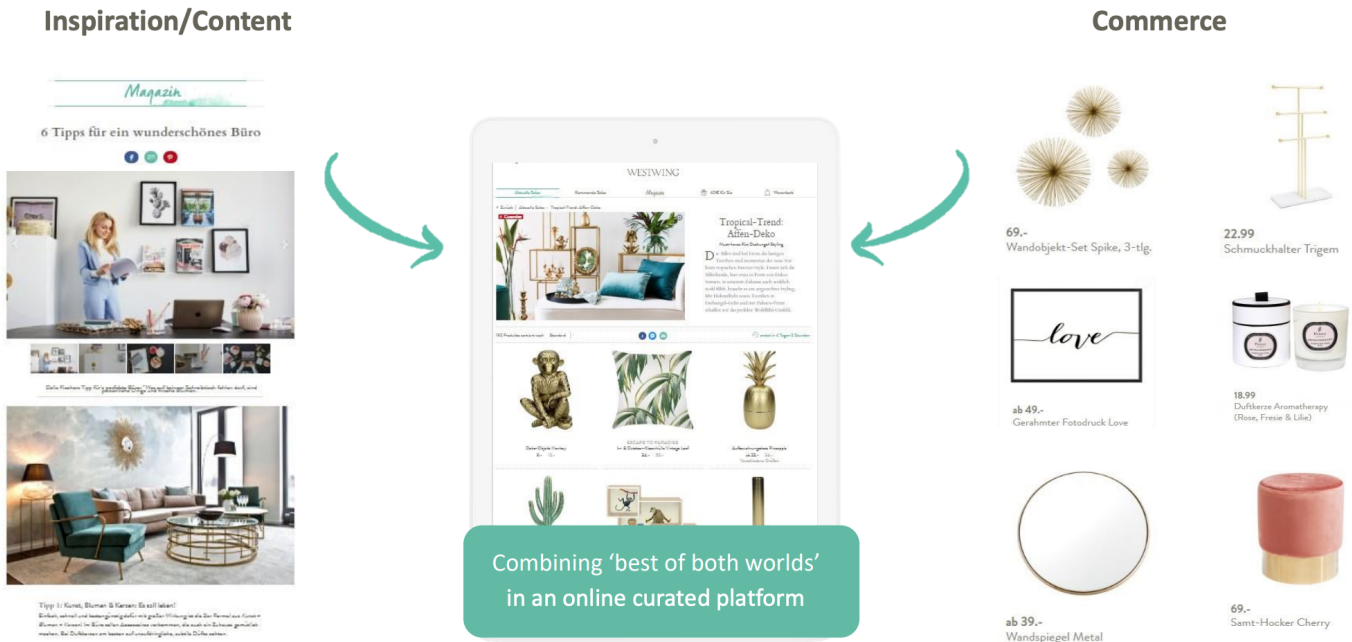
Inspiration/Content

Commerce

Magazin

6 Tipps für ein wunderschönes Büro

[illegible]

Tipp 1: Kunst, Blumen & Kerzen: Es soll leben!

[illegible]

WESTWING

Tropical-Trend: Affen-Deko

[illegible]

Combining 'best of both worlds' in an online curated platform

69.-
Wandobjekt-Set Spike, 3-tlg.

22.99
Schmuckhalter Trigem

love

ab 49.-
Gerahmter Fotodruck Love

18.99
Duftkerze Aromatherapy (Rose, Fresie & Lilie)

ab 39.-
Wandspiegel Metal

69.-
Samt-Hocker Cherry